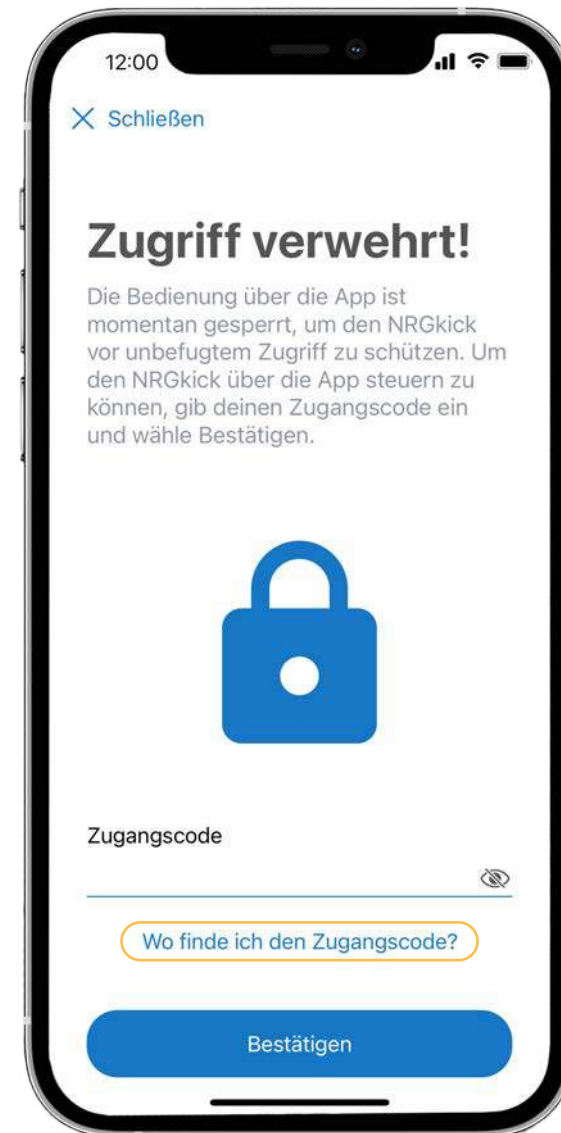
12:00

Schließen

Zugriff verwehrt!

Die Bedienung über die App ist momentan gesperrt, um den NRGkick vor unbefugtem Zugriff zu schützen. Um den NRGkick über die App steuern zu können, gib deinen Zugangscode ein und wähle Bestätigen.

Zugangscode

Wo finde ich den Zugangscode?

Bestätigen